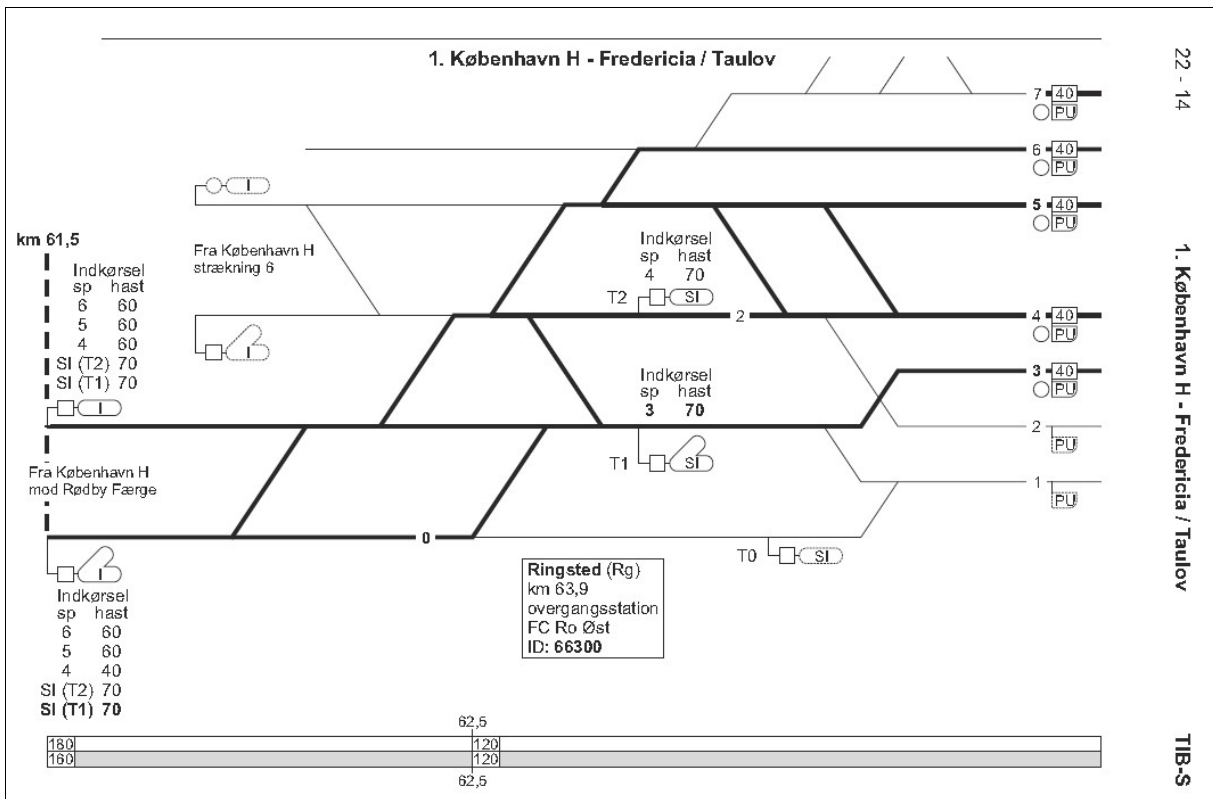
1. København H - Fredericia / Taulov

22 - 14

1. København H - Fredericia / Taulov

TIB-S

7 40 PU
6 40 PU
5 40 PU
4 40 PU
3 40 PU
2 PU
1 PU

I

Fra København H strækning 6

km 61,5

Indkørsel
| sp | hast |
|---|---|
| 6 | 60 |
| 5 | 60 |
| 4 | 60 |
| SI (T2) | 70 |
| SI (T1) | 70 |

I

I

Indkørsel
| sp | hast |
|---|---|
| 4 | 70 |

T2 SI

2

Indkørsel
| sp | hast |
|---|---|
| 3 | 70 |

T1 SI

Fra København H mod Rødby Færge

0

T0 SI

I

Indkørsel
| sp | hast |
|---|---|
| 6 | 60 |
| 5 | 60 |
| 4 | 40 |
| SI (T2) | 70 |
| SI (T1) | 70 |

Ringsted (Rg)
km 63,9
overgangsstation
FC Ro Øst
ID: 66300

62,5
180 120
160 120
62,5